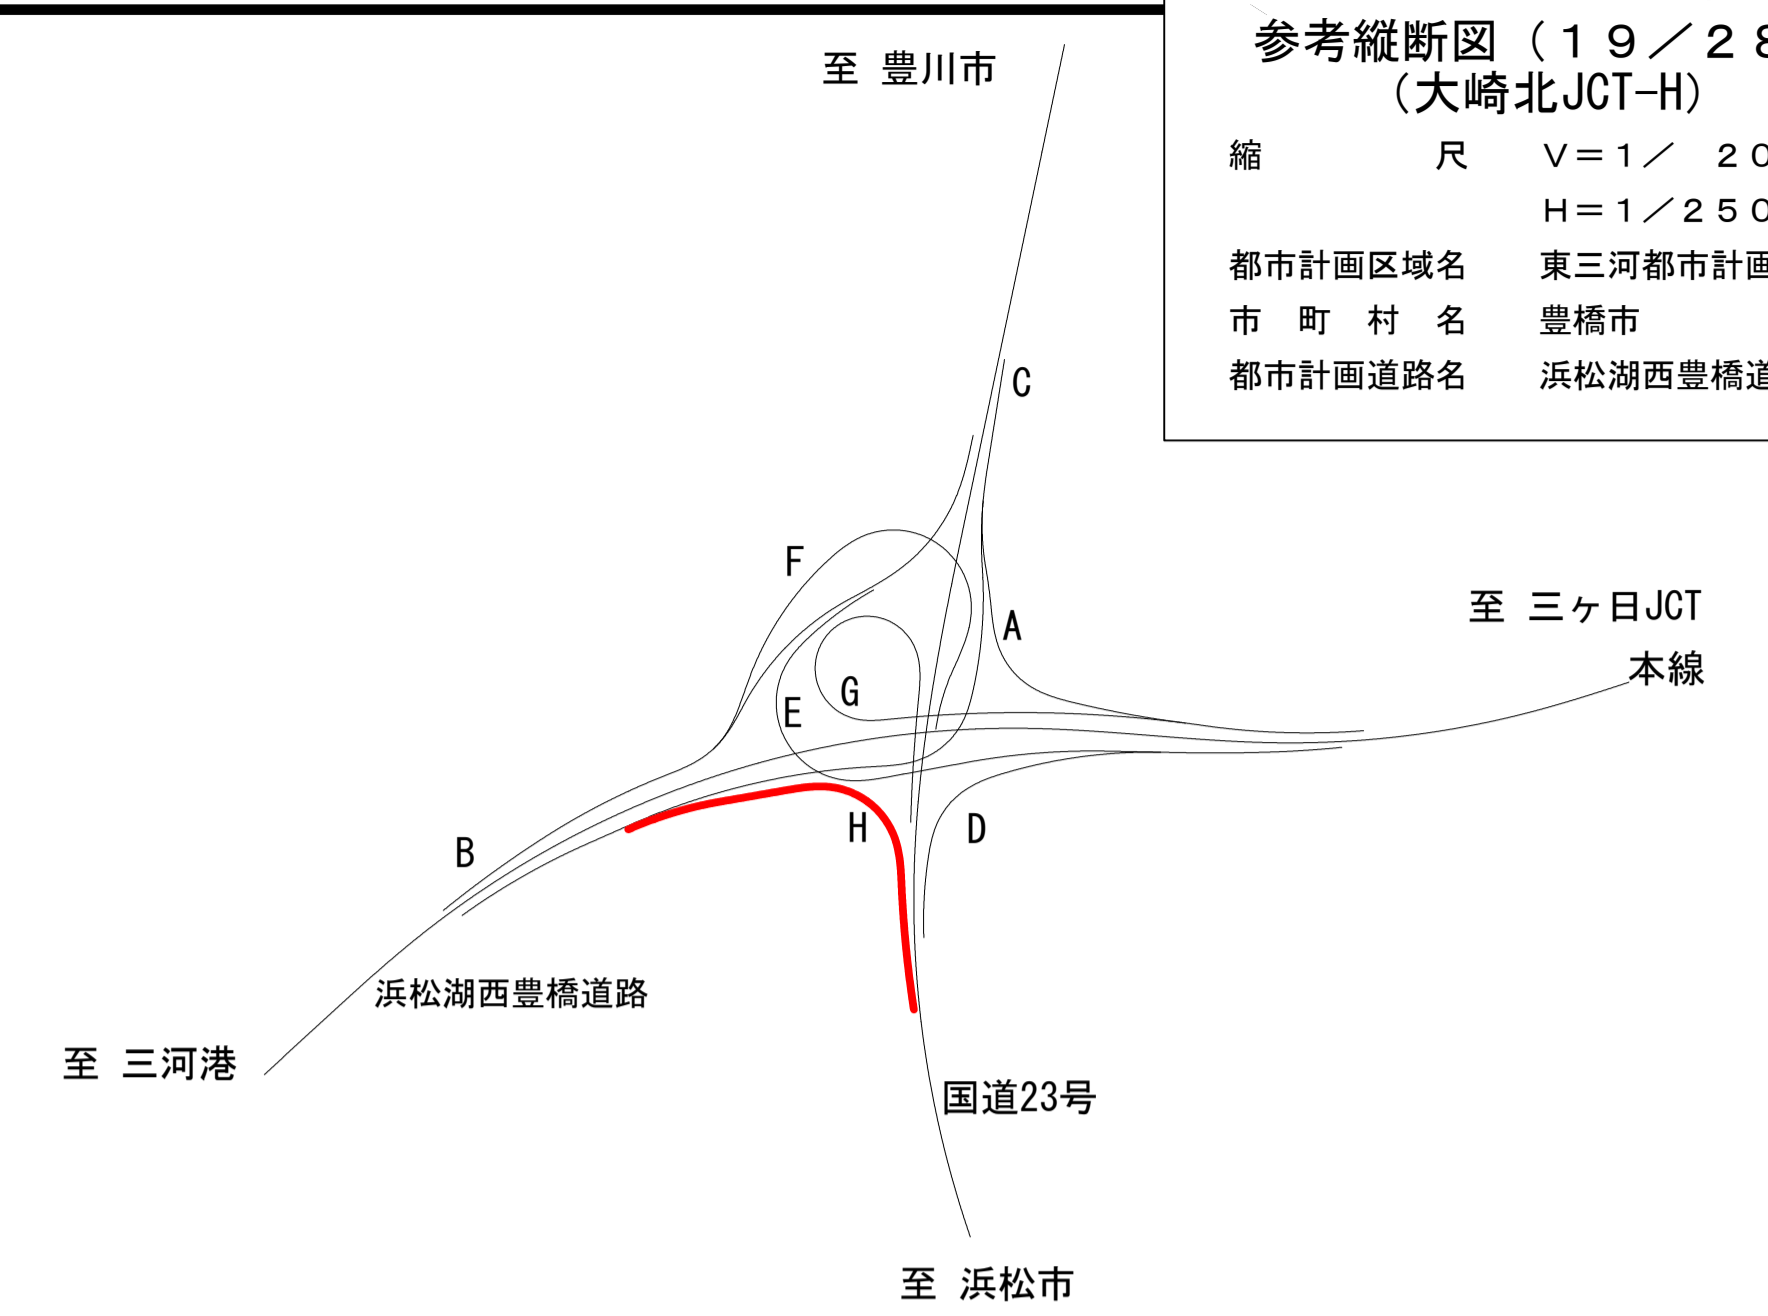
参考縦断図（１９／２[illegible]
（大崎北JCT-H）

| 縮　　　尺 | Ｖ＝１／　２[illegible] |
|---|---|
| | Ｈ＝１／２５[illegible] |
| 都市計画区域名 | 東三河都市計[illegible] |
| 市　町　村　名 | 豊橋市 |
| 都市計画道路名 | 浜松湖西豊橋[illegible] |

至　豊川市

C

F

A

G

E

至　三ヶ日JCT

本線

B

H

D

浜松湖西豊橋道路

至　三河港

国道23号

至　浜松市